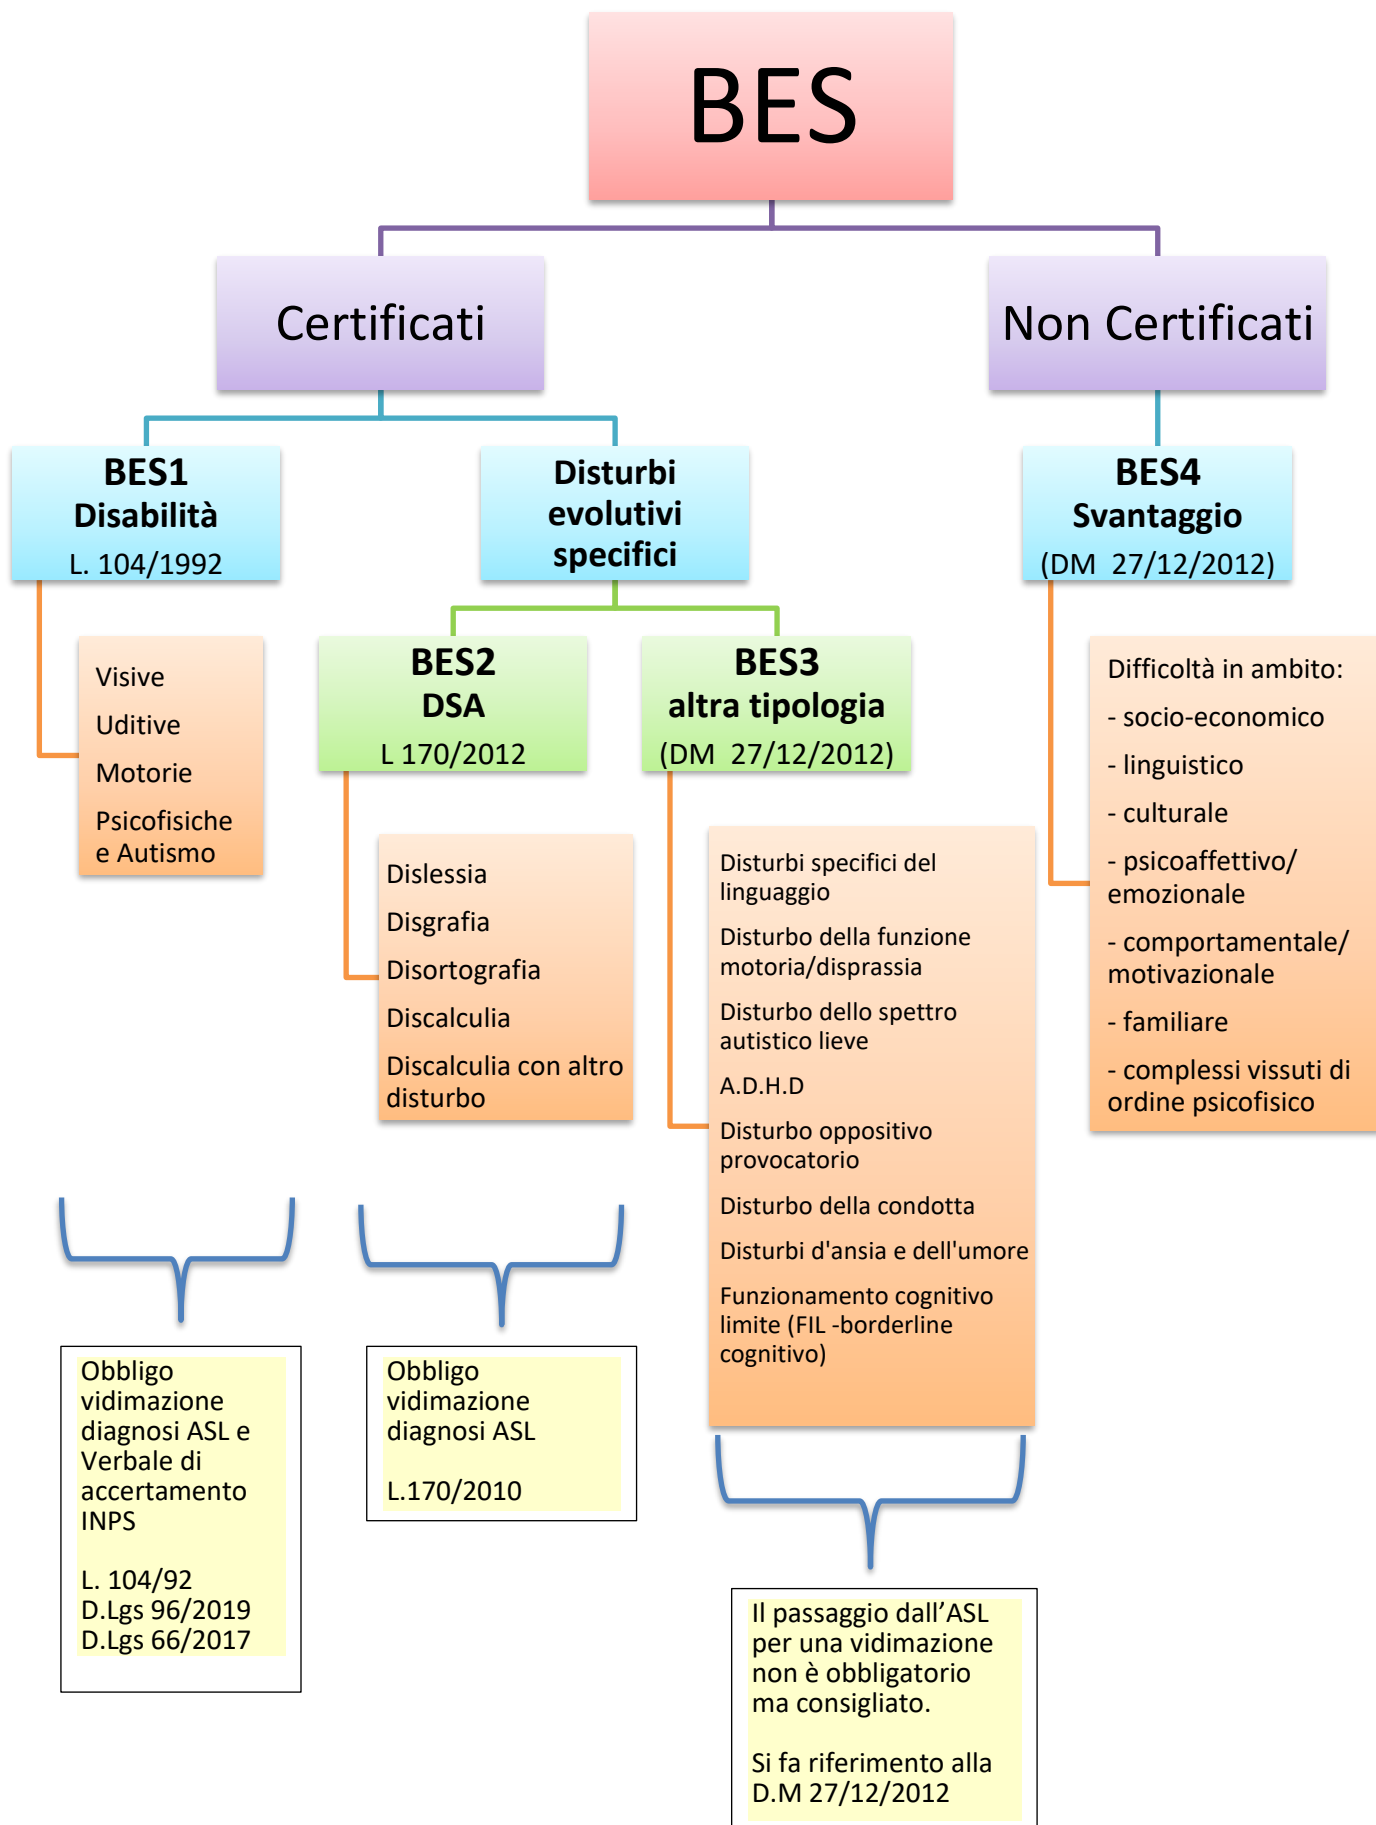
BES

Certificati

Non Certificati

BES1
Disabilità
L. 104/1992

Disturbi evolutivi specifici

BES4
Svantaggio
(DM 27/12/2012)

Visive
Uditive
Motorie
Psicofisiche e Autismo

BES2
DSA
L 170/2012

BES3
altra tipologia
(DM 27/12/2012)

Difficoltà in ambito:
- socio-economico
- linguistico
- culturale
- psicoaffettivo/ emozionale
- comportamentale/ motivazionale
- familiare
- complessi vissuti di ordine psicofisico

Dislessia
Disgrafia
Disortografia
Discalculia
Discalculia con altro disturbo

Disturbi specifici del linguaggio
Disturbo della funzione motoria/disprassia
Disturbo dello spettro autistico lieve
A.D.H.D
Disturbo oppositivo provocatorio
Disturbo della condotta
Disturbi d'ansia e dell'umore
Funzionamento cognitivo limite (FIL -borderline cognitivo)

Obbligo vidimazione diagnosi ASL e Verbale di accertamento INPS

L. 104/92
D.Lgs 96/2019
D.Lgs 66/2017

Obbligo vidimazione diagnosi ASL

L.170/2010

Il passaggio dall'ASL per una vidimazione non è obbligatorio ma consigliato.

Si fa riferimento alla D.M 27/12/2012